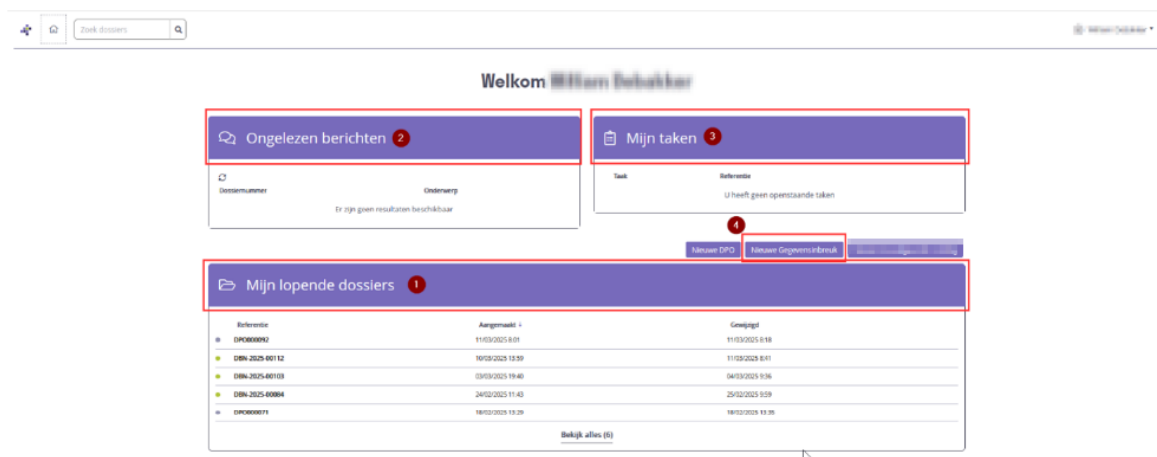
Zoek dossiers

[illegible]

Welkom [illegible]

Ongelezen berichten 2

Dossiernummer Onderwerp

Er zijn geen resultaten beschikbaar

Mijn taken 3

Taak Referentie

U heeft geen openstaande taken

4

Nieuwe DPO Nieuwe Gegevensinbreuk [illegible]

Mijn lopende dossiers 1

| Referentie | Aangemaakt ↓ | Gewijzigd |
|---|---|---|
| DPO00092 | 11/03/2025 8:01 | 11/03/2025 8:18 |
| DBN-2025-00112 | 10/03/2025 13:59 | 11/03/2025 8:41 |
| DBN-2025-00103 | 03/03/2025 19:40 | 04/03/2025 9:36 |
| DBN-2025-00084 | 24/02/2025 11:43 | 25/02/2025 9:59 |
| DPO00071 | 18/02/2025 13:29 | 18/02/2025 13:35 |

Bekijk alles (6)